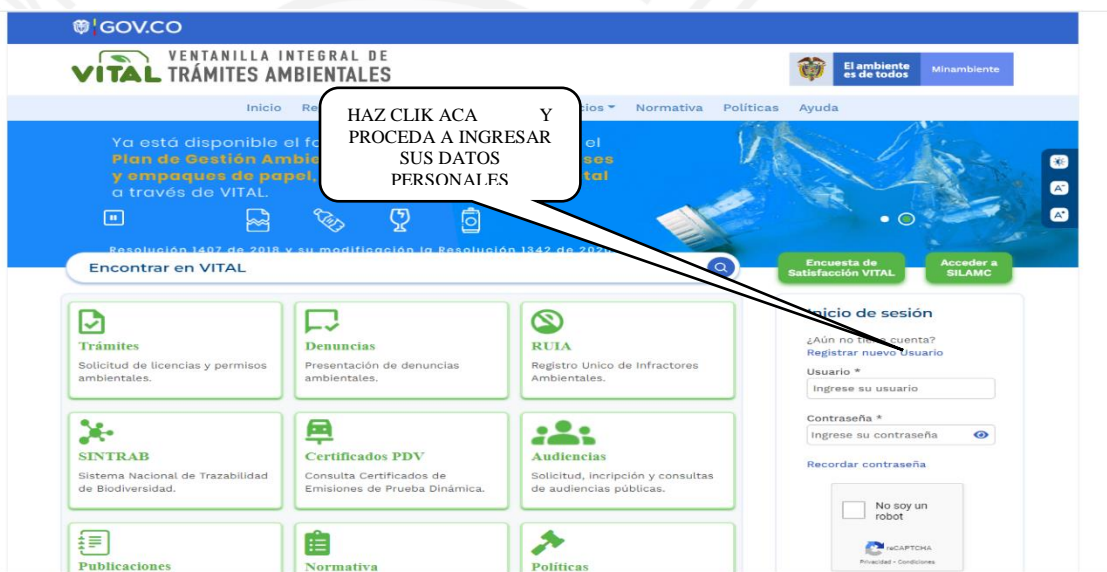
GOV.CO

VITAL VENTANILLA INTEGRAL DE TRÁMITES AMBIENTALES

El ambiente es de todos Minambiente

Inicio Re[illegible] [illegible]cios Normativa Políticas Ayuda

HAZ CLIK ACA Y PROCEDA A INGRESAR SUS DATOS PERSONALES

Ya está disponible el fo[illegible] el Plan de Gestión Ambie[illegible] y empaques de papel, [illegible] a través de VITAL.

Resolución 1407 de 2018 y su modificación la Resolución 1342 de 2020

Encontrar en VITAL

Encuesta de Satisfacción VITAL

Acceder a SILAMC

Trámites
Solicitud de licencias y permisos ambientales.

Denuncias
Presentación de denuncias ambientales.

RUIA
Registro Unico de Infractores Ambientales.

SINTRAB
Sistema Nacional de Trazabilidad de Biodiversidad.

Certificados PDV
Consulta Certificados de Emisiones de Prueba Dinámica.

Audiencias
Solicitud, incripción y consultas de audiencias públicas.

Publicaciones

Normativa

Políticas

Inicio de sesión
¿Aún no tiene cuenta?
Registrar nuevo Usuario
Usuario *
Ingrese su usuario
Contraseña *
Ingrese su contraseña
Recordar contraseña
No soy un robot
reCAPTCHA
Privacidad - Condiciones